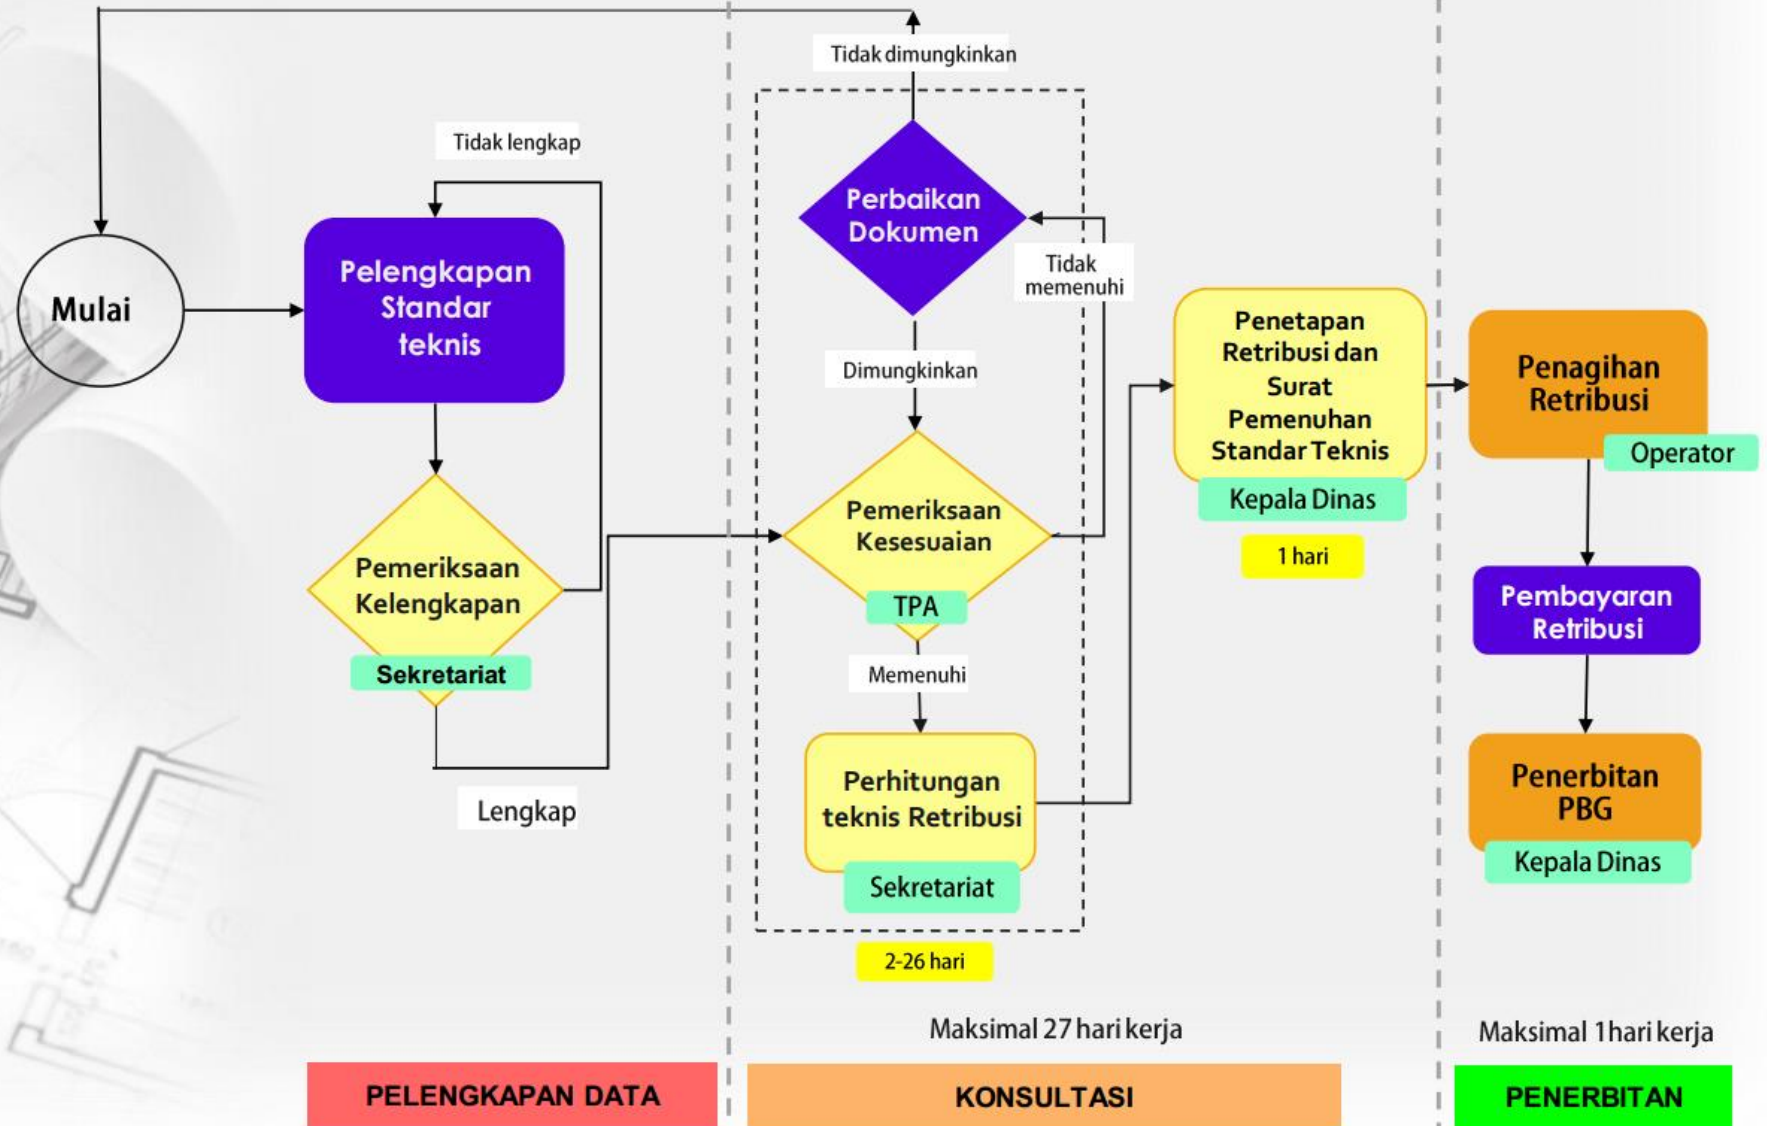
Tidak dimungkinkan

Tidak lengkap

Mulai

Pelengkapan Standar teknis

Pemeriksaan Kelengkapan

Sekretariat

Lengkap

Perbaikan Dokumen

Tidak memenuhi

Dimungkinkan

Pemeriksaan Kesesuaian

TPA

Memenuhi

Perhitungan teknis Retribusi

Sekretariat

2-26 hari

Penetapan Retribusi dan Surat Pemenuhan Standar Teknis

Kepala Dinas

1 hari

Penagihan Retribusi

Operator

Pembayaran Retribusi

Penerbitan PBG

Kepala Dinas

Maksimal 27 hari kerja

Maksimal 1 hari kerja

PELENGKAPAN DATA

KONSULTASI

PENERBITAN